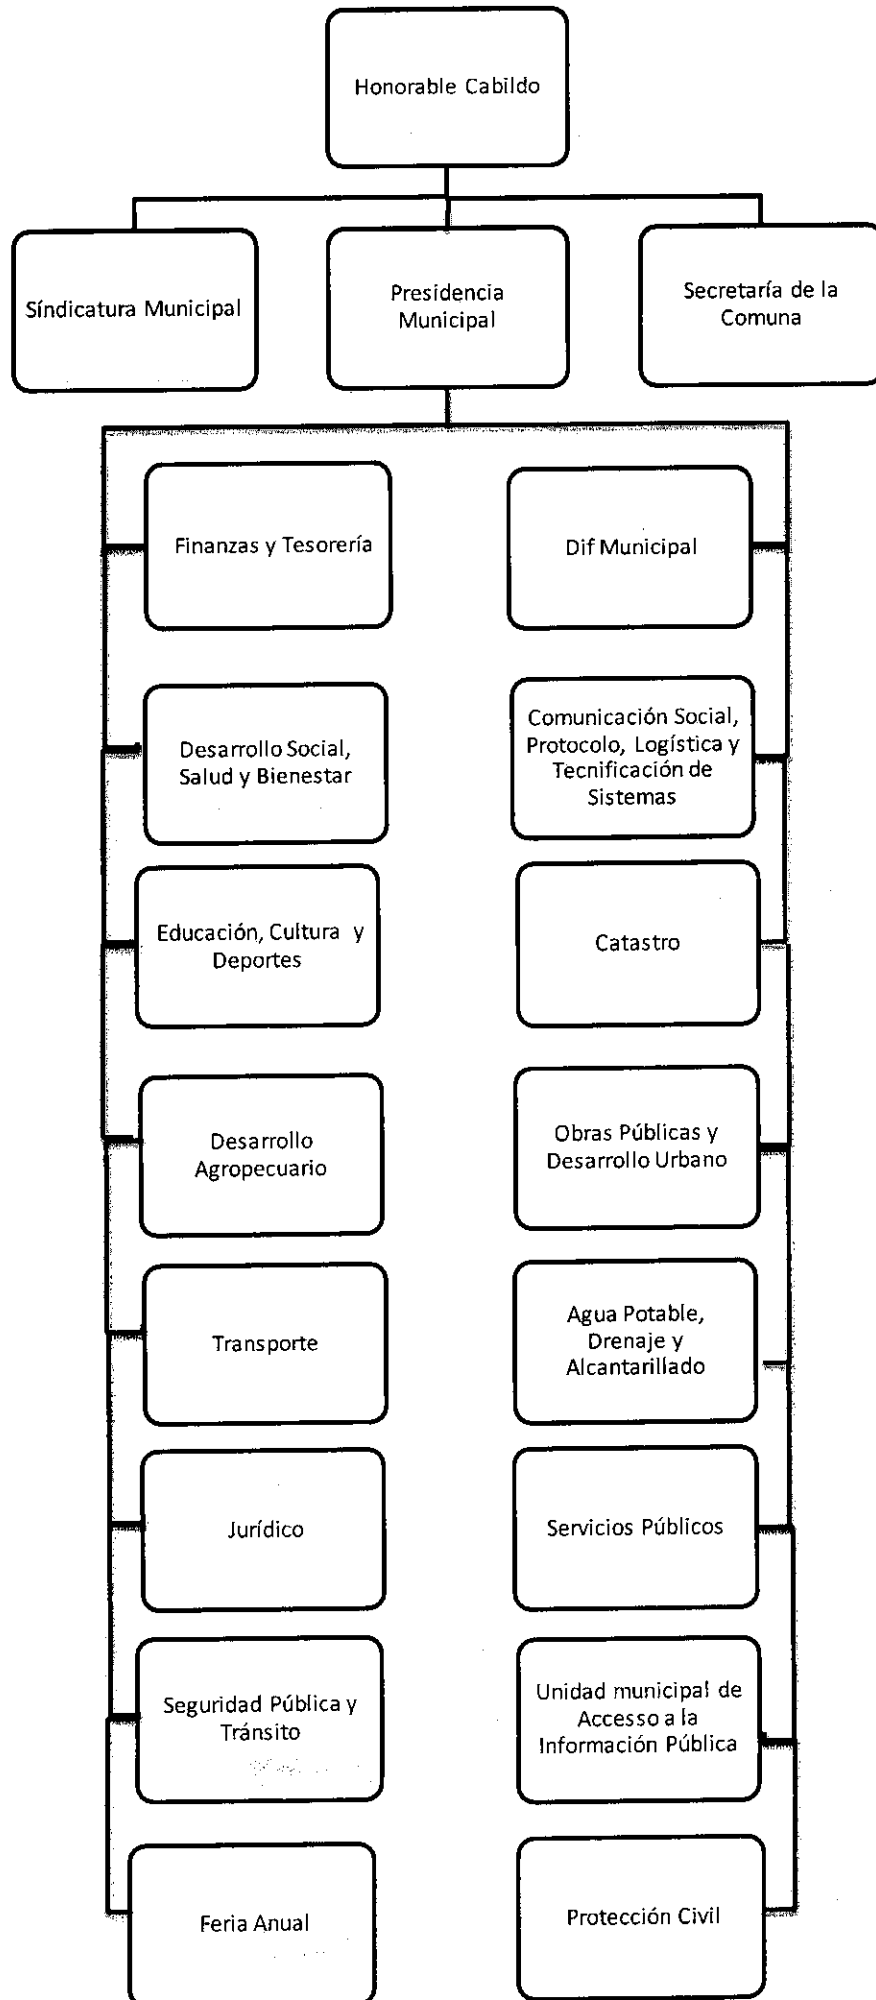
Honorable Cabildo

Síndicatura Municipal

Presidencia Municipal

Secretaría de la Comuna

Finanzas y Tesorería

Desarrollo Social, Salud y Bienestar

Educación, Cultura y Deportes

Desarrollo Agropecuario

Transporte

Jurídico

Seguridad Pública y Tránsito

Feria Anual

Dif Municipal

Comunicación Social, Protocolo, Logística y Tecnificación de Sistemas

Catastro

Obras Públicas y Desarrollo Urbano

Agua Potable, Drenaje y Alcantarillado

Servicios Públicos

Unidad municipal de Accesso a la Información Pública

Protección Civil